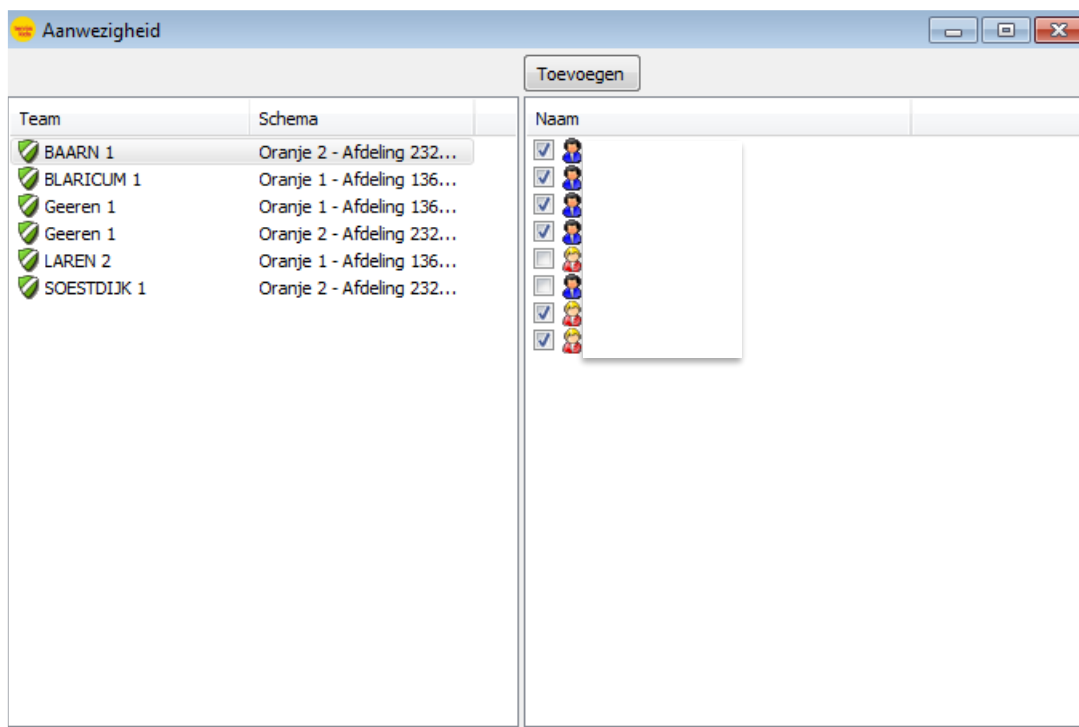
Aanwezigheid

Toevoegen

| Team | Schema |
|---|---|
| BAARN 1 | Oranje 2 - Afdeling 232... |
| BLARICUM 1 | Oranje 1 - Afdeling 136... |
| Geeren 1 | Oranje 1 - Afdeling 136... |
| Geeren 1 | Oranje 2 - Afdeling 232... |
| LAREN 2 | Oranje 1 - Afdeling 136... |
| SOESTDIJK 1 | Oranje 2 - Afdeling 232... |

Naam